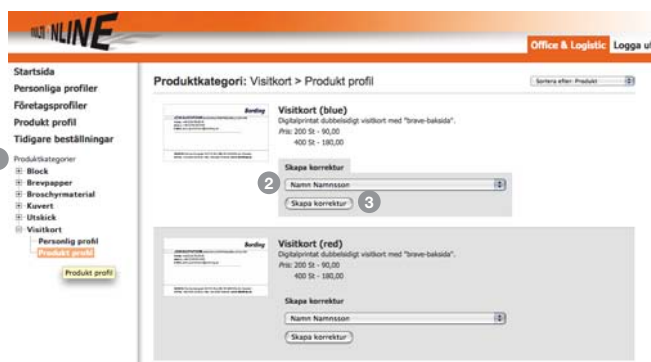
NLINE

Office & Logistic Logga ut

Startsida
Personliga profiler
Företagsprofiler
Produkt profil
Tidigare beställningar

Produktkategorier
Block
Brevpapper
Broschyrmaterial
Kuvert
Utskick
Visitkort
Personlig profil
Produkt profil

Produkt profil

Produktkategori: Visitkort > Produkt profil

Sortera efter: Produkt

Visitkort (blue)
Digitalprintat dubbelsidigt visitkort med "brave-baksida".
Pris: 200 St - 90,00
400 St - 180,00

Skapa korrektur
2
Namn Namnsson
Skapa korrektur
3

Visitkort (red)
Digitalprintat dubbelsidigt visitkort med "brave-baksida".
Pris: 200 St - 90,00
400 St - 180,00

Skapa korrektur
Namn Namnsson
Skapa korrektur